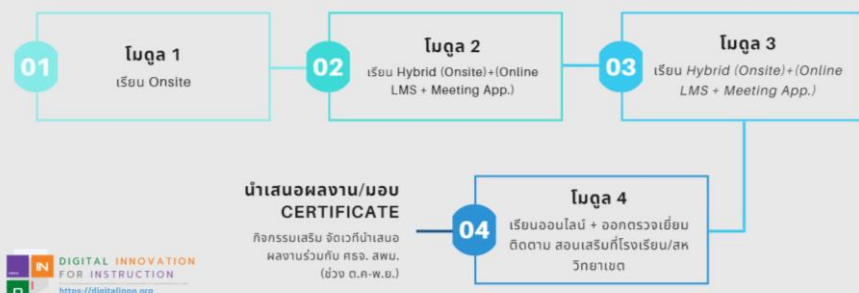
01
โมดูล 1
เรียน Onsite

02
โมดูล 2
เรียน Hybrid (Onsite)+(Online LMS + Meeting App.)

03
โมดูล 3
เรียน Hybrid (Onsite)+(Online LMS + Meeting App.)

04
โมดูล 4
เรียนออนไลน์ + ออกตรวจเยี่ยม ติดตาม สอนเสริมที่โรงเรียน/สหวิทยาเขต

นำเสนอผลงาน/มอบ CERTIFICATE
กิจกรรมเสริม จัดเวทีนำเสนอผลงานร่วมกับ ศธจ. สพม. (ช่วง ต.ค-พ.ย.)

DIGITAL INNOVATION FOR INSTRUCTION
https://digitalinno.org